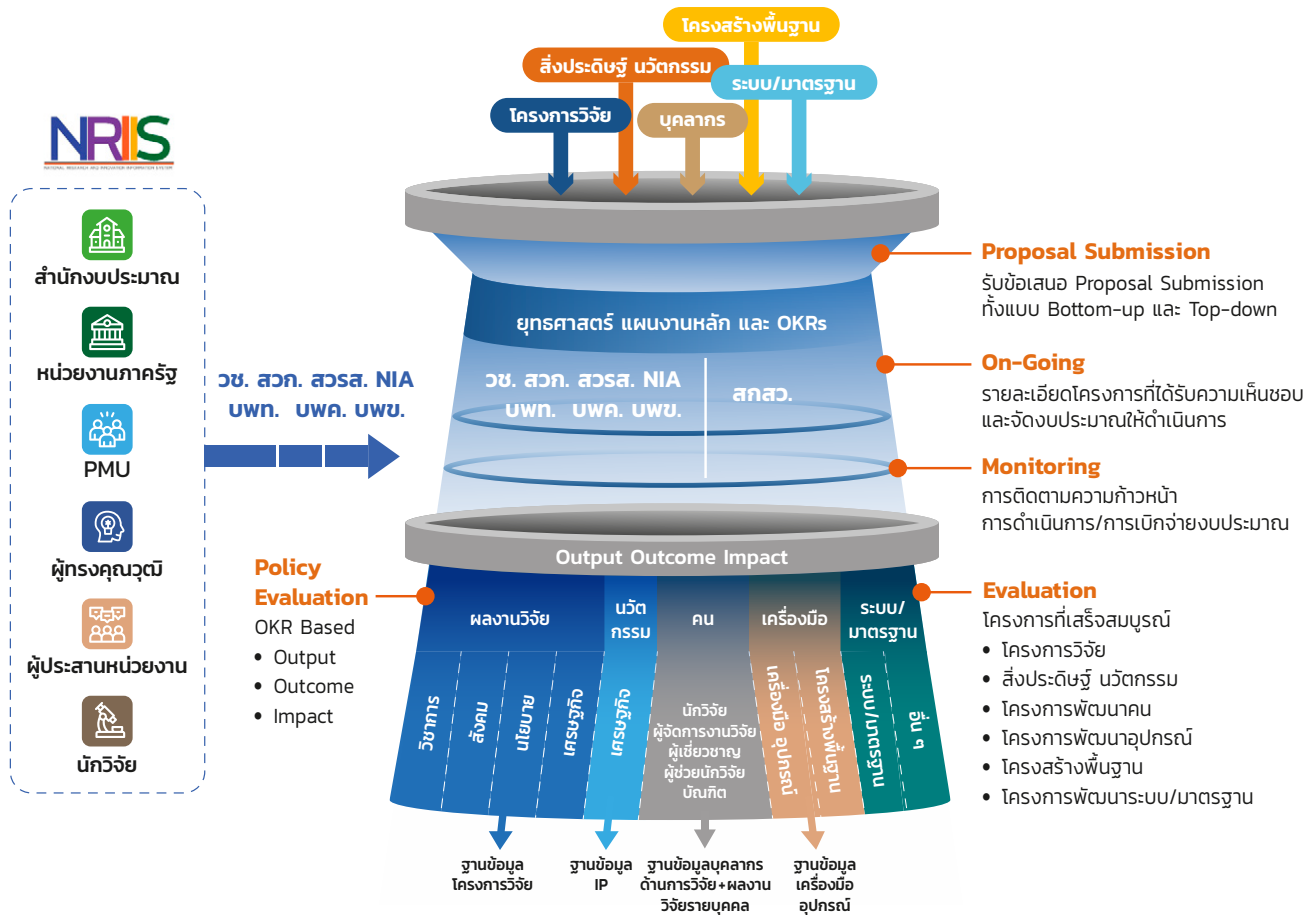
NRIIS
NATIONAL RESEARCH AND INNOVATION INFORMATION SYSTEM

สำนักงบประมาณ
หน่วยงานภาครัฐ
PMU
ผู้ทรงคุณวุฒิ
ผู้ประสานหน่วยงาน
นักวิจัย

วช. สวก. สวรส. NIA
บพท. บพค. บพข.

โครงสร้างพื้นฐาน
สิ่งประดิษฐ์ นวัตกรรม
ระบบ/มาตรฐาน
โครงการวิจัย
บุคลากร

ยุทธศาสตร์ แผนงานหลัก และ OKRs
วช. สวก. สวรส. NIA
บพท. บพค. บพข.
สกสว.

Proposal Submission
รับข้อเสนอ Proposal Submission ทั้งแบบ Bottom-up และ Top-down

On-Going
รายละเอียดโครงการที่ได้รับความเห็นชอบ และจัดงบประมาณให้ดำเนินการ

Monitoring
การติดตามความก้าวหน้า การดำเนินการ/การเบิกจ่ายงบประมาณ

Output Outcome Impact

Policy Evaluation
OKR Based
• Output
• Outcome
• Impact

ผลงานวิจัย
นวัตกรรม
คน
เครื่องมือ
ระบบ/มาตรฐาน

วิชาการ
สังคม
นโยบาย
เศรษฐกิจ
เศรษฐกิจ
นักวิจัย
ผู้จัดการงานวิจัย
ผู้เชี่ยวชาญ
ผู้ช่วยนักวิจัย
บัณฑิต
เครื่องมือ อุปกรณ์
โครงสร้างพื้นฐาน
ระบบ/มาตรฐาน
อื่น ๆ

Evaluation
โครงการที่เสร็จสมบูรณ์
• โครงการวิจัย
• สิ่งประดิษฐ์ นวัตกรรม
• โครงการพัฒนาคน
• โครงการพัฒนาอุปกรณ์
• โครงสร้างพื้นฐาน
• โครงการพัฒนาระบบ/มาตรฐาน

ฐานข้อมูล โครงการวิจัย
ฐานข้อมูล IP
ฐานข้อมูลบุคลากร ด้านการวิจัย+ผลงานวิจัยรายบุคคล
ฐานข้อมูล เครื่องมือ อุปกรณ์